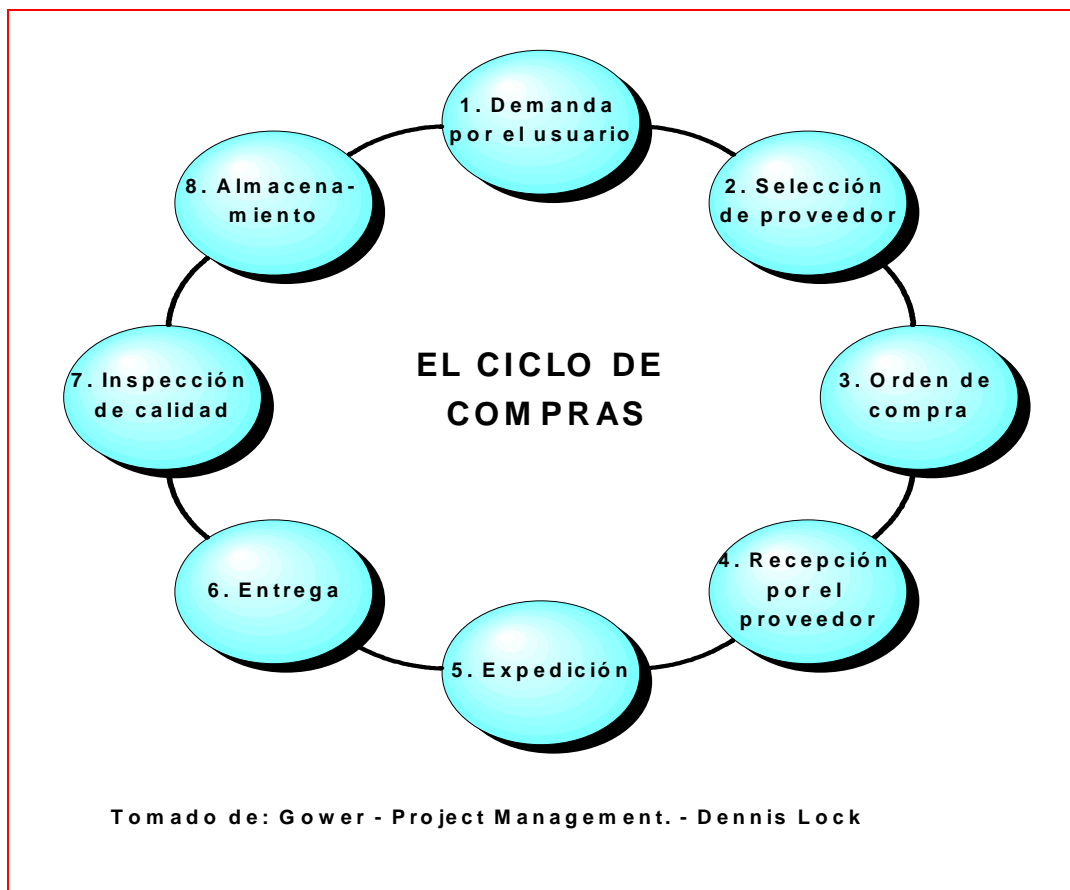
1. Demanda por el usuario

2. Selección de proveedor

3. Orden de compra

4. Recepción por el proveedor

5. Expedición

6. Entrega

7. Inspección de calidad

8. Almacenamiento

EL CICLO DE COMPRAS

Tomado de: Gower - Project Management. - Dennis Lock